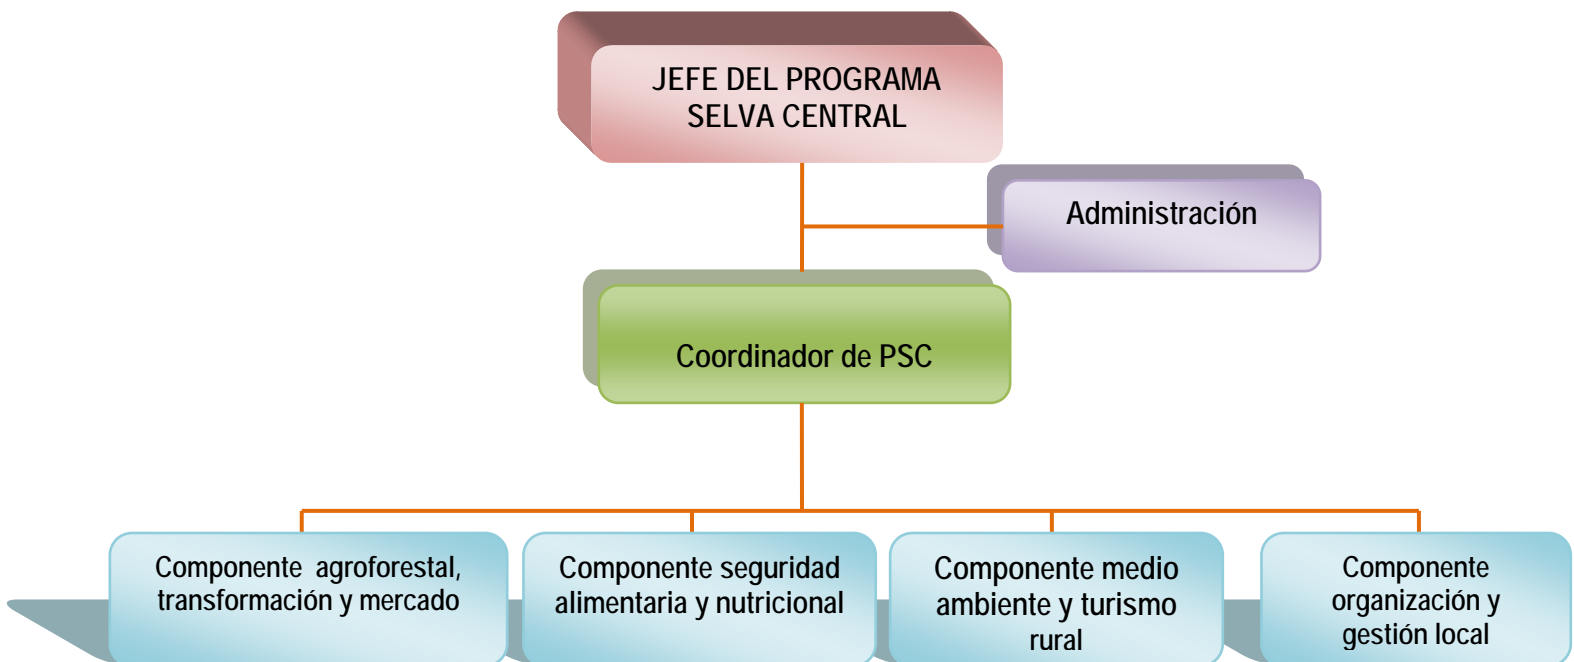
JEFE DEL PROGRAMA SELVA CENTRAL

Administración

Coordinador de PSC

Componente agroforestal, transformación y mercado

Componente seguridad alimentaria y nutricional

Componente medio ambiente y turismo rural

Componente organización y gestión local